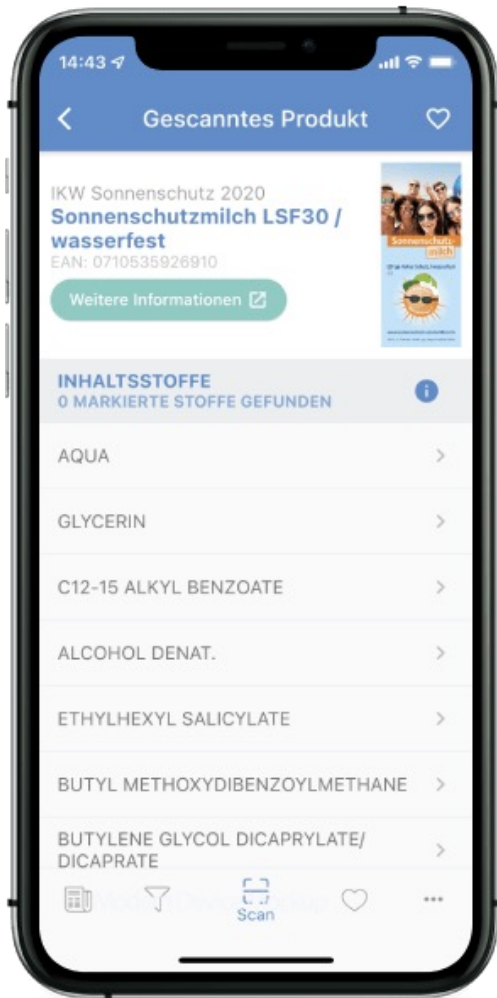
14:43

Gescanntes Produkt

IKW Sonnenschutz 2020
Sonnenschutzmilch LSF30 / wasserfest
EAN: 0710535926910

Weitere Informationen

Sonnenschutz-milch

INHALTSSTOFFE
0 MARKIERTE STOFFE GEFUNDEN

AQUA

GLYCERIN

C12-15 ALKYL BENZOATE

ALCOHOL DENAT.

ETHYLHEXYL SALICYLATE

BUTYL METHOXYDIBENZOYLMETHANE

BUTYLENE GLYCOL DICAPRYLATE/ DICAPRATE

Scan